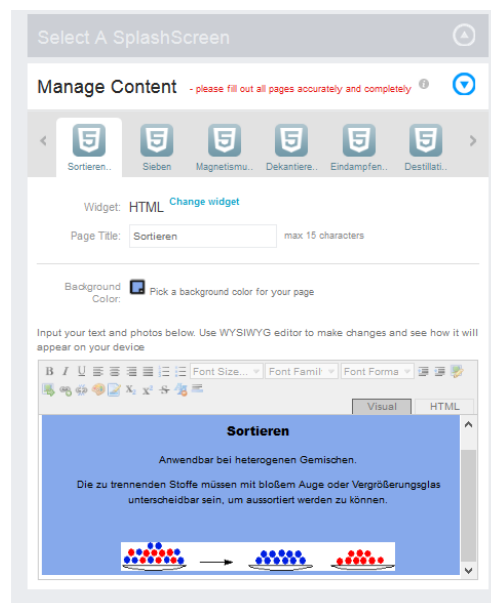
Select A SplashScreen

Manage Content - please fill out all pages accurately and completely

Sortieren.. Sieben Magnetismu.. Dekantiere.. Eindampfen.. Destillati..

Widget: HTML Change widget

Page Title: Sortieren max 15 characters

Background Color: Pick a background color for your page

Input your text and photos below. Use WYSIWYG editor to make changes and see how it will appear on your device

B I U Font Size... Font Famil Font Forma

Visual HTML

Sortieren

Anwendbar bei heterogenen Gemischen.

Die zu trennenden Stoffe müssen mit bloßem Auge oder Vergrößerungsglas unterscheidbar sein, um aussortiert werden zu können.